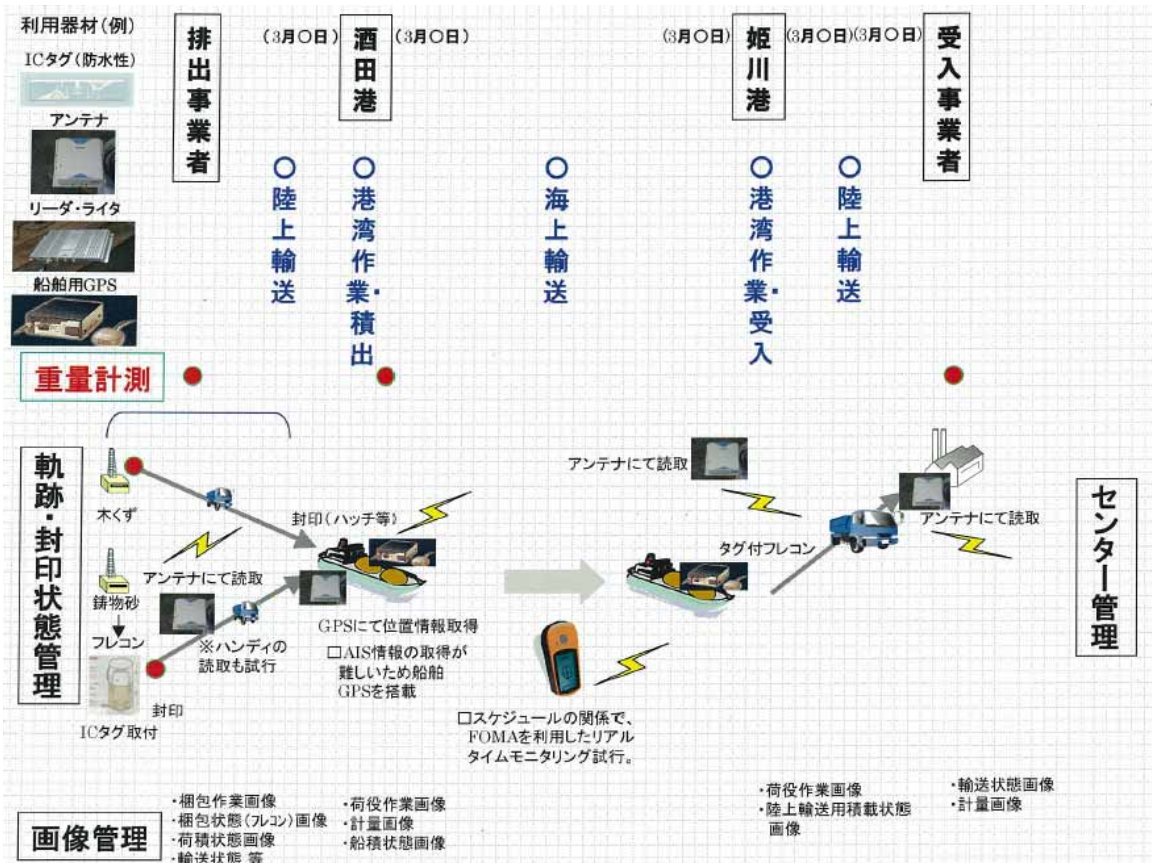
利用器材（例）

ICタグ（防水性）

アンテナ

リーダ・ライタ

船舶用GPS

排出事業者

（3月〇日）

酒田港

（3月〇日）

（3月〇日）

姫川港

（3月〇日）（3月〇日）

受入事業者

〇陸上輸送

〇港湾作業・積出

〇海上輸送

〇港湾作業・受入

〇陸上輸送

重量計測

軌跡・封印状態管理

木くず

鋳物砂

フレコン

ICタグ取付

封印

アンテナにて読取

※ハンディの読取も試行

封印（ハッチ等）

GPSにて位置情報取得

□AIS情報の取得が難しいため船舶GPSを搭載

□スケジュールの関係で、FOMAを利用したリアルタイムモニタリング試行。

アンテナにて読取

タグ付フレコン

アンテナにて読取

センター管理

画像管理

・梱包作業画像
・梱包状態（フレコン）画像
・荷積状態画像
・輸送状態 等

・荷役作業画像
・計量画像
・船積状態画像

・荷役作業画像
・陸上輸送用積載状態画像

・輸送状態画像
・計量画像